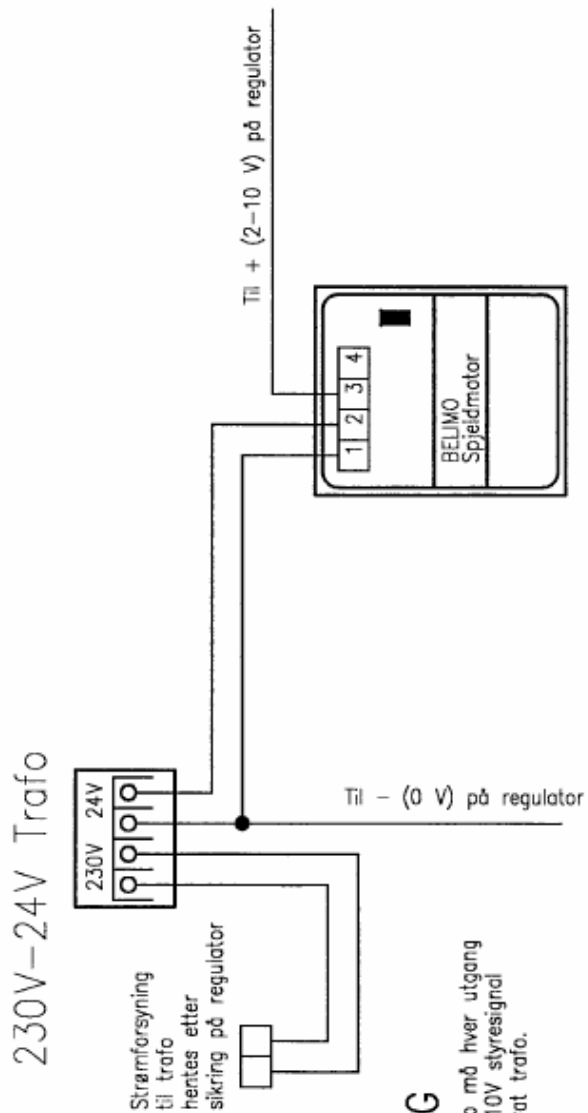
Til + (2–10 V) på regulator

1 2 3 4

BELIMO
Spjeldmotor

230V–24V Trafo

230V 24V

Til – (0 V) på regulator

Strømforsyning til trafo hentes etter sikring på regulator

G

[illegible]o må hver utgang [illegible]10V styresignal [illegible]at trafo.